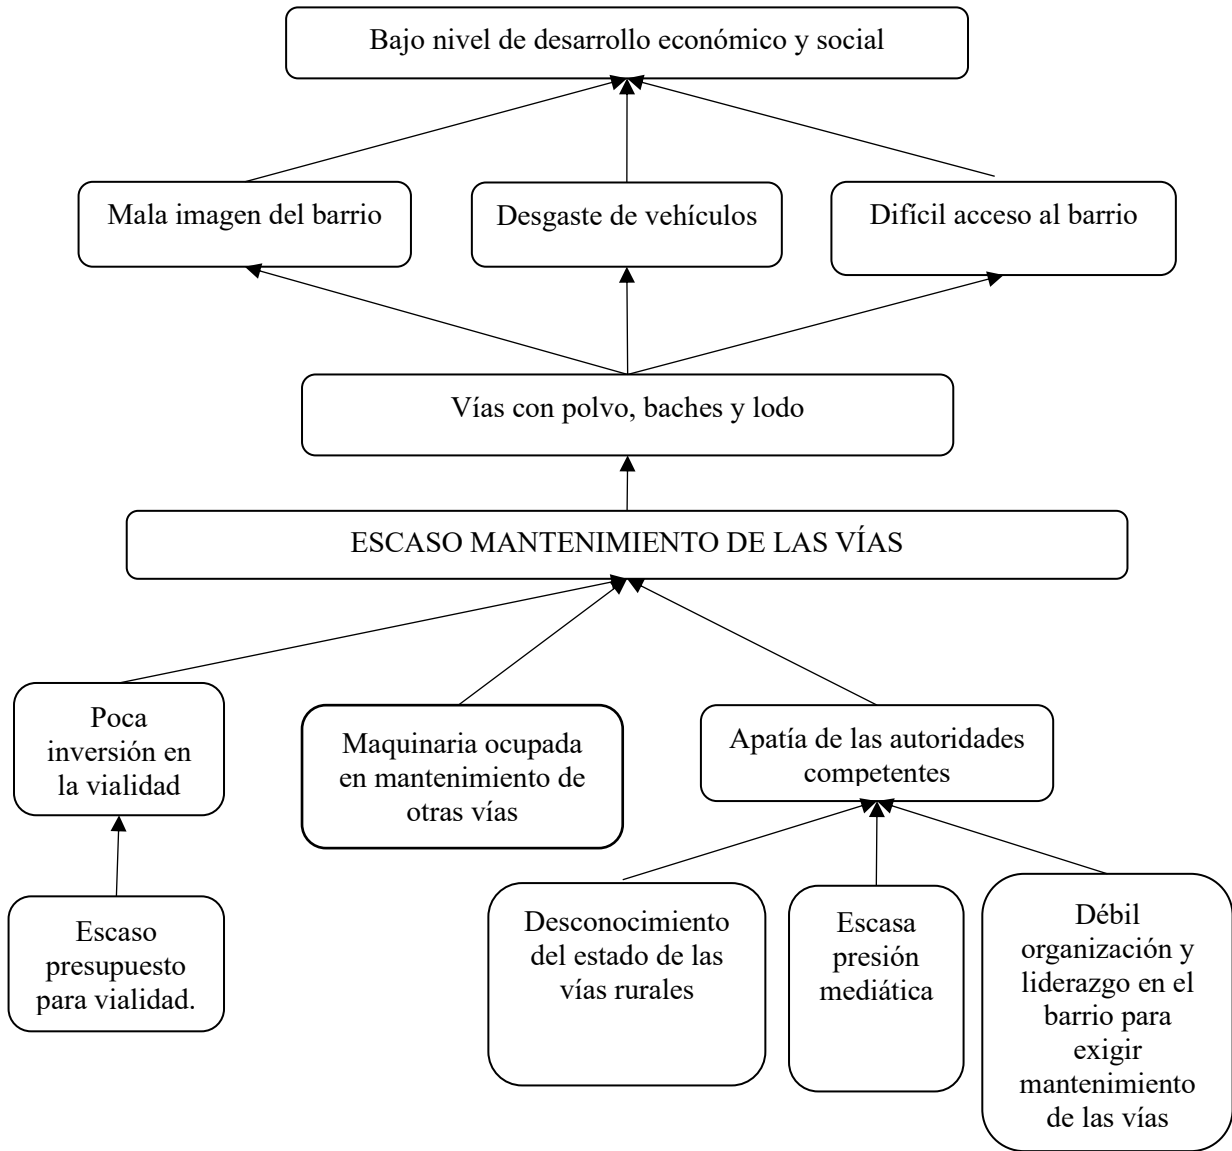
Bajo nivel de desarrollo económico y social

Mala imagen del barrio

Desgaste de vehículos

Difícil acceso al barrio

Vías con polvo, baches y lodo

ESCASO MANTENIMIENTO DE LAS VÍAS

Poca inversión en la vialidad

Maquinaria ocupada en mantenimiento de otras vías

Apatía de las autoridades competentes

Escaso presupuesto para vialidad.

Desconocimiento del estado de las vías rurales

Escasa presión mediática

Débil organización y liderazgo en el barrio para exigir mantenimiento de las vías